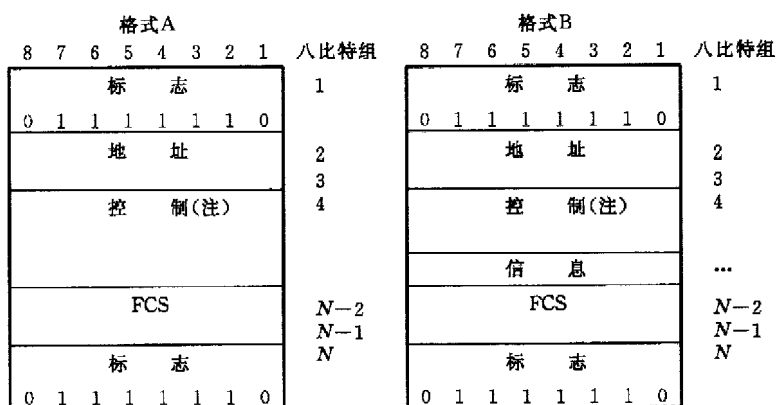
格式A

| 8 7 6 5 4 3 2 1 | 八比特组 |
|---|---|
| 标 志<br>0 1 1 1 1 1 1 0 | 1 |
| 地 址 | 2<br>3 |
| 控 制(注) | 4 |
| FCS | $N-2$<br>$N-1$ |
| 标 志<br>0 1 1 1 1 1 1 0 | $N$ |

格式B

| 8 7 6 5 4 3 2 1 | 八比特组 |
|---|---|
| 标 志<br>0 1 1 1 1 1 1 0 | 1 |
| 地 址 | 2<br>3 |
| 控 制(注) | 4 |
| 信 息 | … |
| FCS | $N-2$<br>$N-1$ |
| 标 志<br>0 1 1 1 1 1 1 0 | $N$ |